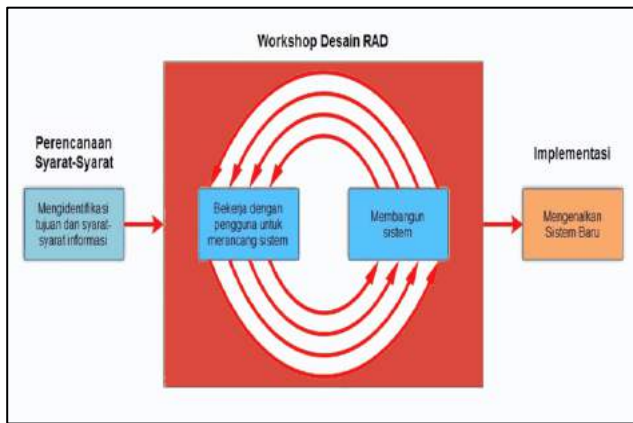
Workshop Desain RAD

Perencanaan Syarat-Syarat

Mengidentifikasi tujuan dan syarat-syarat informasi

Bekerja dengan pengguna untuk merancang sistem

Membangun sistem

Implementasi

Mengenalkan Sistem Baru